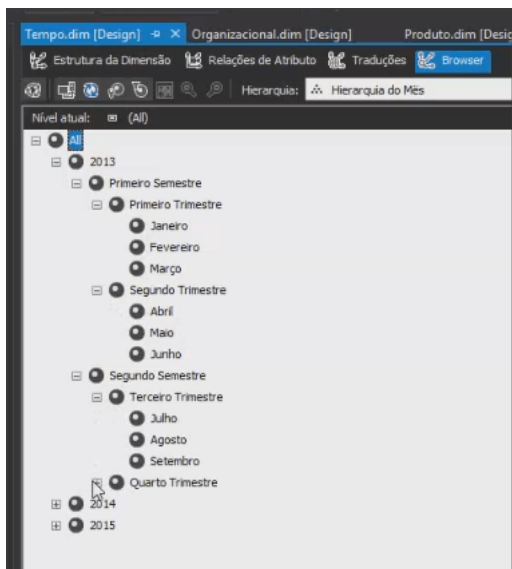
Tempo.dim [Design] ⊸ ×  Organizacional.dim [Design]  Produto.dim [Desi

Estrutura da Dimensão  Relações de Atributo  Traduções  Browser

Hierarquia: Hierarquia do Mês

Nível atual: (All)

All
2013
Primeiro Semestre
Primeiro Trimestre
Janeiro
Fevereiro
Março
Segundo Trimestre
Abril
Maio
Junho
Segundo Semestre
Terceiro Trimestre
Julho
Agosto
Setembro
Quarto Trimestre
2014
2015